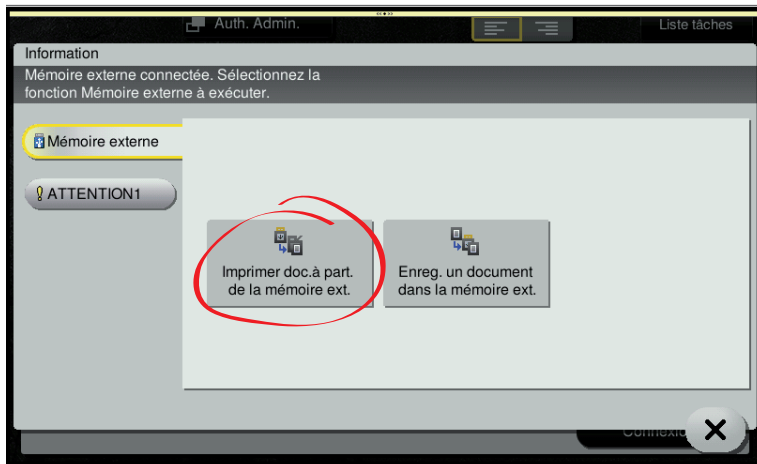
Auth. Admin.

Liste tâches

Information

Mémoire externe connectée. Sélectionnez la fonction Mémoire externe à exécuter.

Mémoire externe

ATTENTION1

Imprimer doc.à part. de la mémoire ext.

Enreg. un document dans la mémoire ext.

Connexio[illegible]